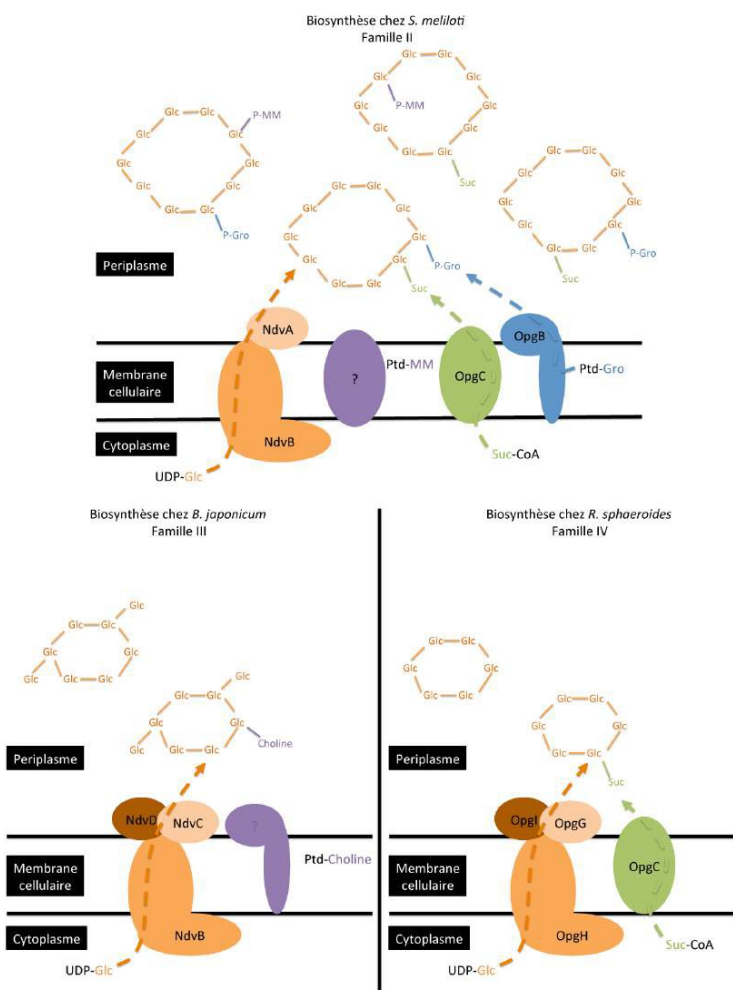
Biosynthèse chez S. meliloti
Famille II

Glc Glc Glc Glc Glc Glc Glc Glc Glc Glc P-MM Suc

Glc Glc Glc Glc Glc Glc Glc Glc Glc Glc P-MM P-Gro

Glc Glc Glc Glc Glc Glc Glc Glc Glc Glc P-Gro Suc

Glc Glc Glc Glc Glc Glc Glc Glc Glc Glc Suc P-Gro

Periplasme

Membrane cellulaire

Cytoplasme

NdvA

NdvB

?

Ptd-MM

OpgC

OpgB

Ptd-Gro

Suc-CoA

UDP-Glc

Biosynthèse chez B. japonicum
Famille III

Glc Glc Glc Glc Glc Glc Glc Glc

Glc Glc Glc Glc Glc Glc Glc Glc Choline

Periplasme

Membrane cellulaire

Cytoplasme

NdvD

NdvC

?

Ptd-Choline

NdvB

UDP-Glc

Biosynthèse chez R. sphaeroides
Famille IV

Glc Glc Glc Glc Glc Glc

Glc Glc Glc Glc Glc Glc Suc

Periplasme

Membrane cellulaire

Cytoplasme

OpgI

OpgG

OpgC

OpgH

Suc-CoA

UDP-Glc